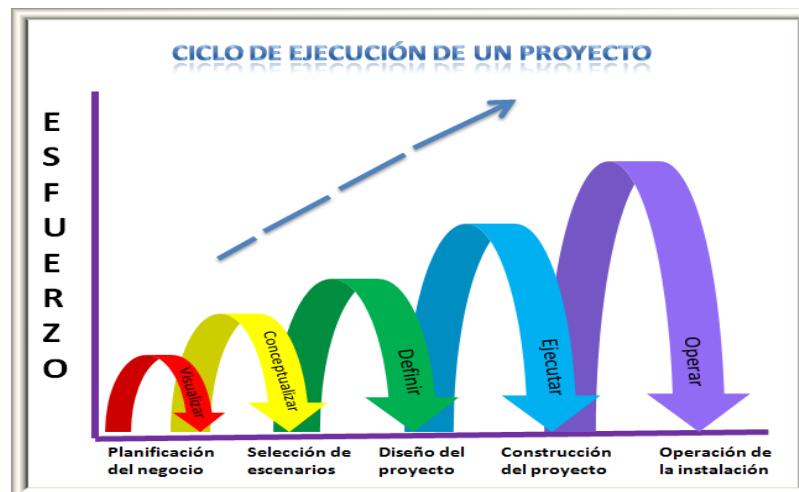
CICLO DE EJECUCIÓN DE UN PROYECTO

E S F U E R Z O

Visualizar

Conceptualizar

Definir

Ejecutar

Operar

Planificación del negocio

Selección de escenarios

Diseño del proyecto

Construcción del proyecto

Operación de la instalación